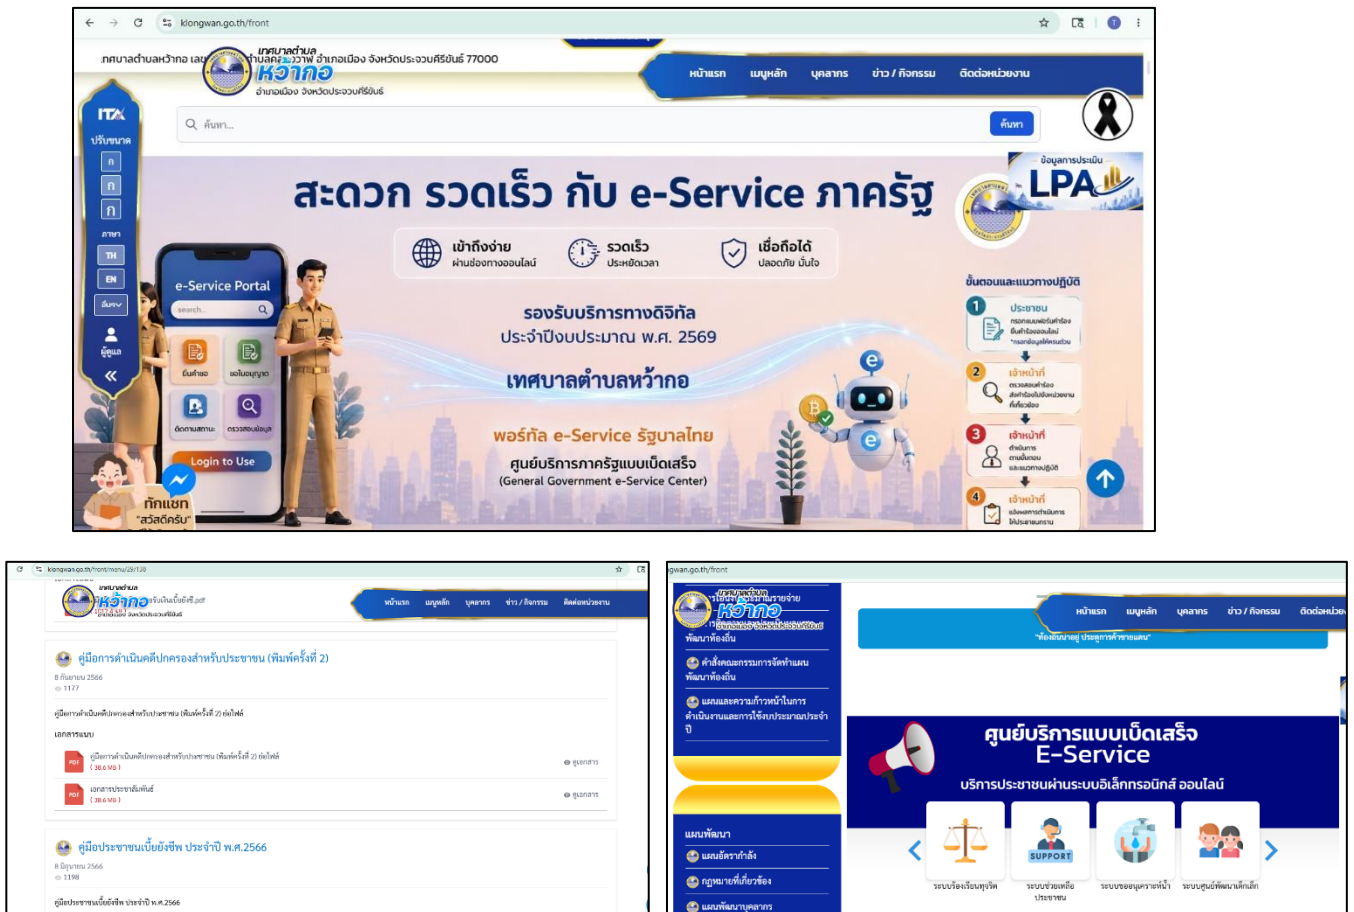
klongwan.go.th/front

เทศบาลตำบลหว้ากอ เลขที่... ตำบลคลองวาฬ อำเภอเมือง จังหวัดประจวบคีรีขันธ์ 77000

เทศบาลตำบล
หว้ากอ
อำเภอเมือง จังหวัดประจวบคีรีขันธ์

หน้าแรก | เมนูหลัก | บุคลากร | ข่าว / กิจกรรม | ติดต่อหน่วยงาน

ITA
ปรับขนาด
ก
ก
ก
ภาษา
TH
EN
อื่นๆ
ผู้ดูแล

ค้นหา...
ค้นหา

ข้อมูลการประเมิน
LPA

สะดวก รวดเร็ว กับ e-Service ภาครัฐ

เข้าถึงง่าย
ผ่านช่องทางออนไลน์
รวดเร็ว
ประหยัดเวลา
เชื่อถือได้
ปลอดภัย มั่นใจ

e-Service Portal
search...
ยื่นคำขอ
ขอใบอนุญาต
ติดตามสถานะ
ตรวจสอบข้อมูล
Login to Use

รองรับบริการทางดิจิทัล
ประจำปีงบประมาณ พ.ศ. 2569
เทศบาลตำบลหว้ากอ
พอร์ทัล e-Service รัฐบาลไทย
ศูนย์บริการภาครัฐแบบเบ็ดเสร็จ
(General Government e-Service Center)

ขั้นตอนและแนวทางปฏิบัติ
1 ประชาชน
กรอกแบบฟอร์มคำร้อง
ยื่นคำร้องออนไลน์
*กรอกข้อมูลให้ครบถ้วน
2 เจ้าหน้าที่
ตรวจสอบคำร้อง
ส่งคำร้องไปยังหน่วยงาน
ที่เกี่ยวข้อง
3 เจ้าหน้าที่
ดำเนินการ
ตามขั้นตอน
และแนวทางปฏิบัติ
4 เจ้าหน้าที่
แจ้งผลการดำเนินการ
ให้ประชาชนทราบ

ทักแชท
"สวัสดีครับ"

klongwan.go.th/front/menu/29/138

เทศบาลตำบล
หว้ากอ
อำเภอเมือง จังหวัดประจวบคีรีขันธ์

หน้าแรก | เมนูหลัก | บุคลากร | ข่าว / กิจกรรม | ติดต่อหน่วยงาน

คู่มือการดำเนินคดีปกครองสำหรับประชาชน (พิมพ์ครั้งที่ 2)
8 กันยายน 2566
1177
คู่มือการดำเนินคดีปกครองสำหรับประชาชน (พิมพ์ครั้งที่ 2) ย่อไฟล์
เอกสารแนบ
คู่มือการดำเนินคดีปกครองสำหรับประชาชน (พิมพ์ครั้งที่ 2) ย่อไฟล์
( 38.6 MB )
ดูเอกสาร
เอกสารประชาสัมพันธ์
( 38.6 MB )
ดูเอกสาร

คู่มือประชาชนเบี้ยยังชีพ ประจำปี พ.ศ.2566
8 มิถุนายน 2566
1198
คู่มือประชาชนเบี้ยยังชีพ ประจำปี พ.ศ.2566

gwan.go.th/front

เทศบาลตำบล
หว้ากอ
อำเภอเมือง จังหวัดประจวบคีรีขันธ์

หน้าแรก | เมนูหลัก | บุคลากร | ข่าว / กิจกรรม | ติดต่อหน่วยงาน

พัฒนาท้องถิ่น
คำสั่งคณะกรรมการจัดทำแผนพัฒนาท้องถิ่น
แผนและความก้าวหน้าในการดำเนินงานและการใช้งบประมาณประจำปี
แผนพัฒนา
แผนอัตรากำลัง
กฎหมายที่เกี่ยวข้อง
แผนพัฒนาบุคลากร

"ท้องถิ่นน่าอยู่ ประตูการค้าชายแดน"

ศูนย์บริการแบบเบ็ดเสร็จ
E-Service
บริการประชาชนผ่านระบบอิเล็กทรอนิกส์ ออนไลน์

SUPPORT
ระบบร้องเรียนทุจริต
ระบบช่วยเหลือประชาชน
ระบบขอนุญาตรายน้ำ
ระบบศูนย์พัฒนาเด็กเล็ก